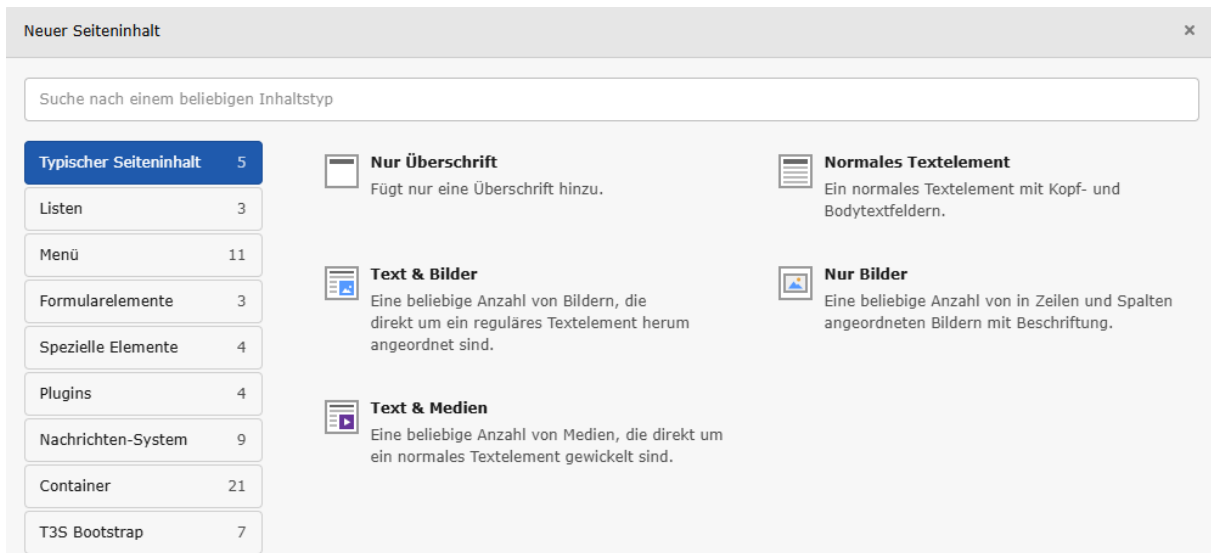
Neuer Seiteninhalt

×

Suche nach einem beliebigen Inhaltstyp

Typischer Seiteninhalt 5
Listen 3
Menü 11
Formularelemente 3
Spezielle Elemente 4
Plugins 4
Nachrichten-System 9
Container 21
T3S Bootstrap 7

Nur Überschrift
Fügt nur eine Überschrift hinzu.

Normales Textelement
Ein normales Textelement mit Kopf- und Bodytextfeldern.

Text & Bilder
Eine beliebige Anzahl von Bildern, die direkt um ein reguläres Textelement herum angeordnet sind.

Nur Bilder
Eine beliebige Anzahl von in Zeilen und Spalten angeordneten Bildern mit Beschriftung.

Text & Medien
Eine beliebige Anzahl von Medien, die direkt um ein normales Textelement gewickelt sind.